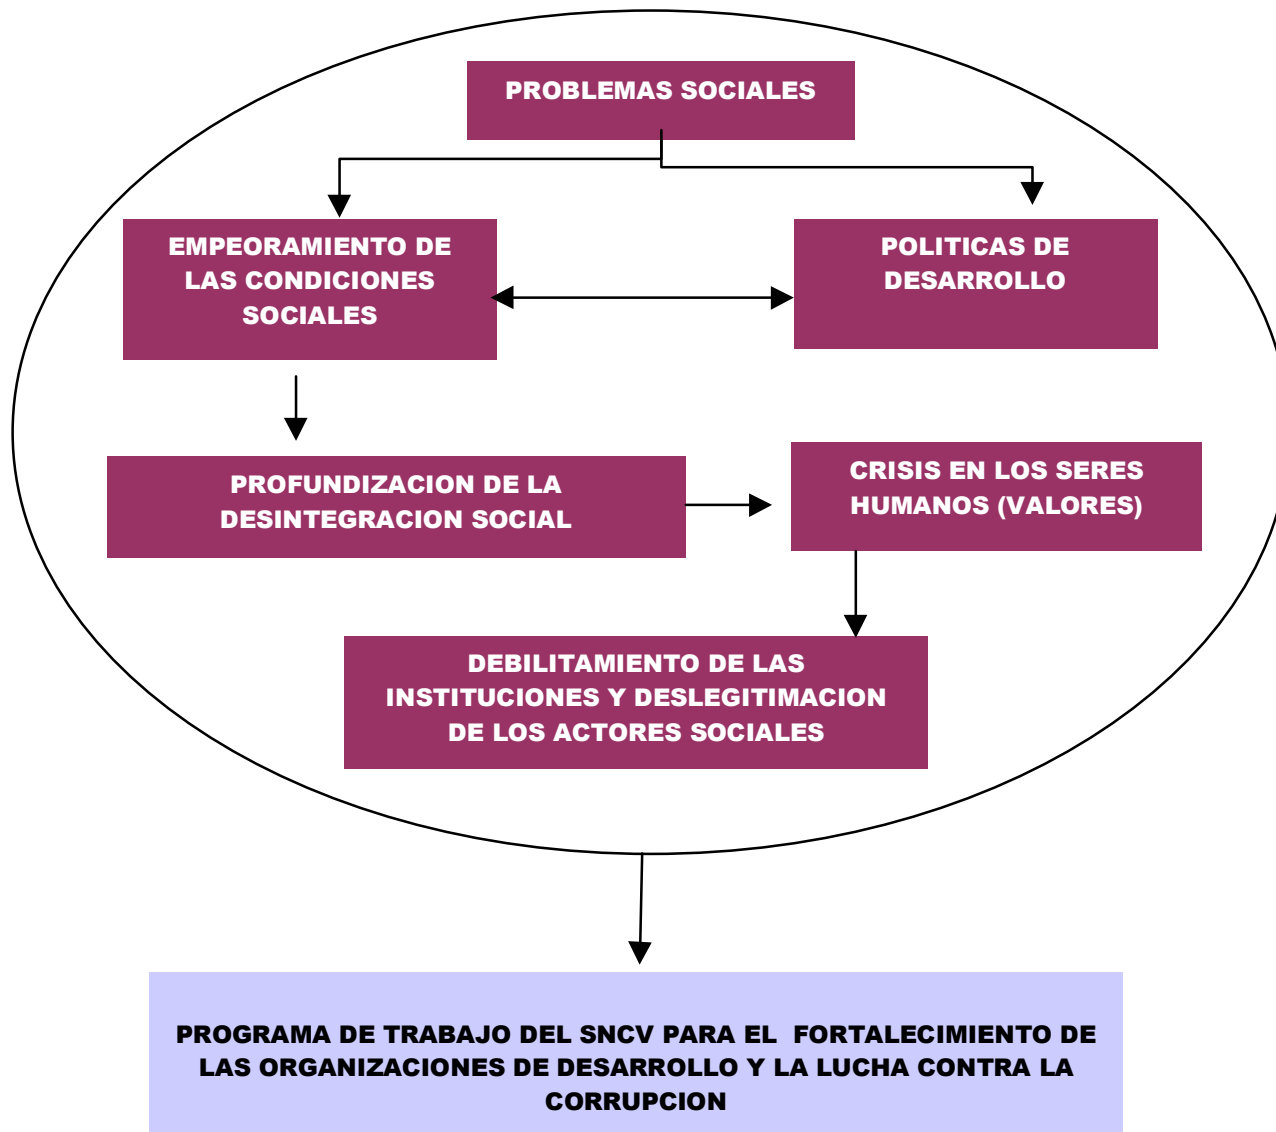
PROBLEMAS SOCIALES

EMPEORAMIENTO DE LAS CONDICIONES SOCIALES

POLITICAS DE DESARROLLO

PROFUNDIZACION DE LA DESINTEGRACION SOCIAL

CRISIS EN LOS SERES HUMANOS (VALORES)

DEBILITAMIENTO DE LAS INSTITUCIONES Y DESLEGITIMACION DE LOS ACTORES SOCIALES

PROGRAMA DE TRABAJO DEL SNCV PARA EL FORTALECIMIENTO DE LAS ORGANIZACIONES DE DESARROLLO Y LA LUCHA CONTRA LA CORRUPCION